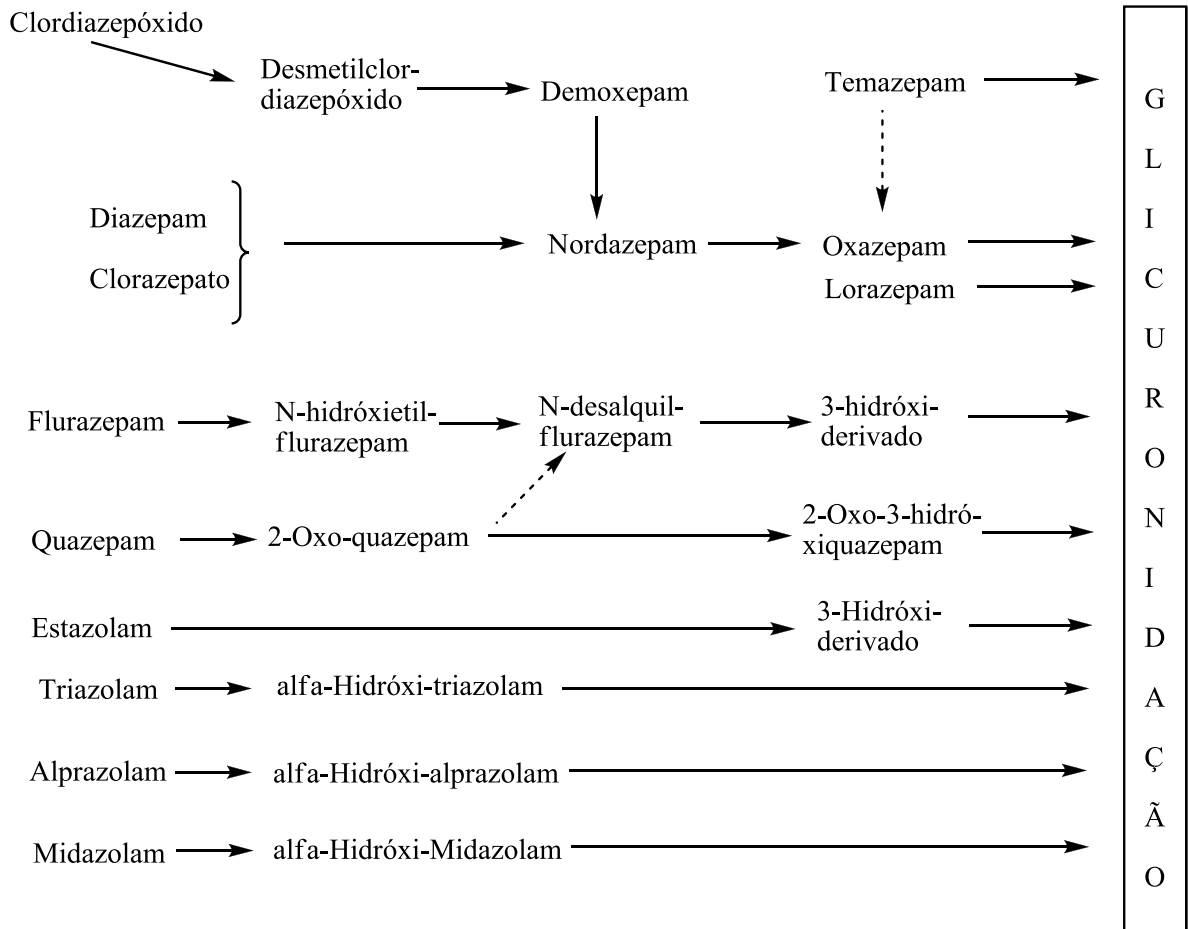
Clordiazepóxido

Desmetilclor-diazepóxido

Demoxepam

Temazepam

Diazepam

Clorazepato

Nordazepam

Oxazepam

Lorazepam

Flurazepam

N-hidróxietil-flurazepam

N-desalquil-flurazepam

3-hidróxi-derivado

Quazepam

2-Oxo-quazepam

2-Oxo-3-hidró-xiquazepam

Estazolam

3-Hidróxi-derivado

Triazolam

alfa-Hidróxi-triazolam

Alprazolam

alfa-Hidróxi-alprazolam

Midazolam

alfa-Hidróxi-Midazolam

G L I C U R O N I D A Ç Ã O